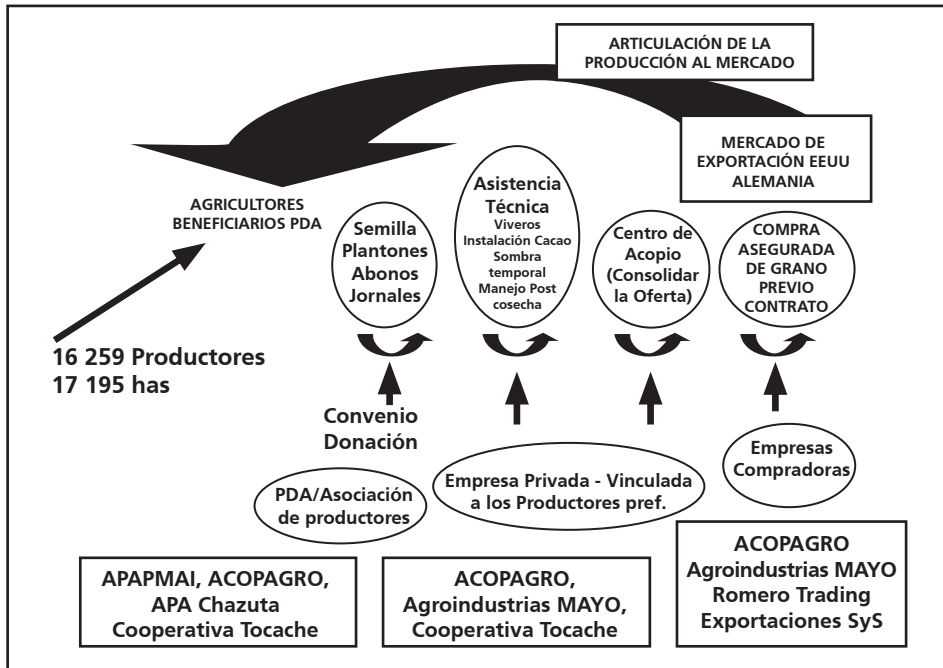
ARTICULACIÓN DE LA PRODUCCIÓN AL MERCADO

MERCADO DE EXPORTACIÓN EEUU ALEMANIA

AGRICULTORES BENEFICIARIOS PDA

Semilla Plantones Abonos Jornales

Asistencia Técnica Viveros Instalación Cacao Sombra temporal Manejo Post cosecha

Centro de Acopio (Consolidar la Oferta)

COMPRA ASEGURADA DE GRANO PREVIO CONTRATO

16 259 Productores
17 195 has

Convenio Donación

PDA/Asociación de productores

Empresa Privada - Vinculada a los Productores pref.

Empresas Compradoras

APAPMAI, ACOPAGRO, APA Chazuta Cooperativa Tocache

ACOPAGRO, Agroindustrias MAYO, Cooperativa Tocache

ACOPAGRO Agroindustrias MAYO Romero Trading Exportaciones SyS